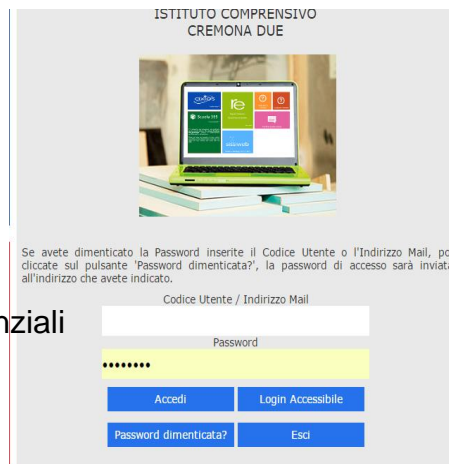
ISTITUTO COMPRENSIVO
CREMONA DUE

Se avete dimenticato la Password inserite il Codice Utente o l'Indirizzo Mail, po cliccate sul pulsante 'Password dimenticata?', la password di accesso sarà inviat all'indirizzo che avete indicato.

nziali

Codice Utente / Indirizzo Mail

Password

••••••••

Accedi

Login Accessibile

Password dimenticata?

Esci